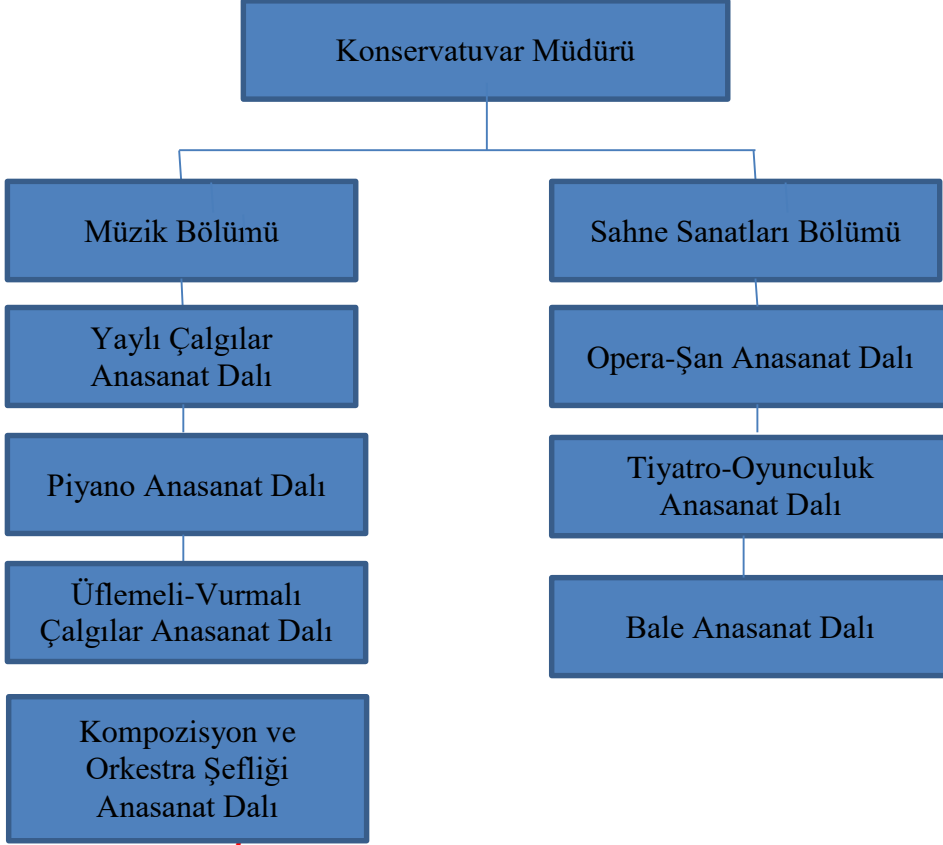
Konservatuvar Müdürü

Müzik Bölümü

Yaylı Çalgılar Anasanat Dalı

Piyano Anasanat Dalı

Üflemeli-Vurmalı Çalgılar Anasanat Dalı

Kompozisyon ve Orkestra Şefliği Anasanat Dalı

Sahne Sanatları Bölümü

Opera-Şan Anasanat Dalı

Tiyatro-Oyunculuk Anasanat Dalı

Bale Anasanat Dalı